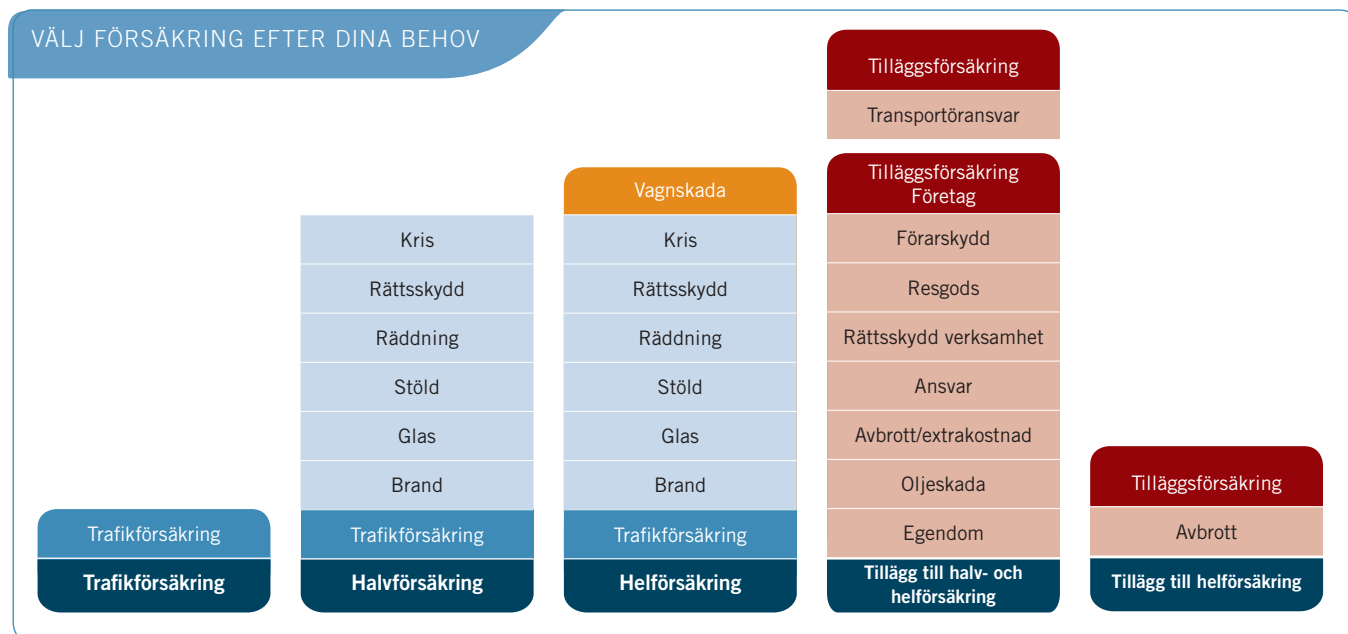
VÄLJ FÖRSÄKRING EFTER DINA BEHOV

Trafikförsäkring
Trafikförsäkring

Kris
Rättsskydd
Räddning
Stöld
Glas
Brand
Trafikförsäkring
Halvförsäkring

Vagnskada
Kris
Rättsskydd
Räddning
Stöld
Glas
Brand
Trafikförsäkring
Helförsäkring

Tilläggsförsäkring
Transportöransvar
Tilläggsförsäkring Företag
Förarskydd
Resgods
Rättsskydd verksamhet
Ansvar
Avbrott/extrakostnad
Oljeskada
Egendom
Tillägg till halv- och helförsäkring

Tilläggsförsäkring
Avbrott
Tillägg till helförsäkring